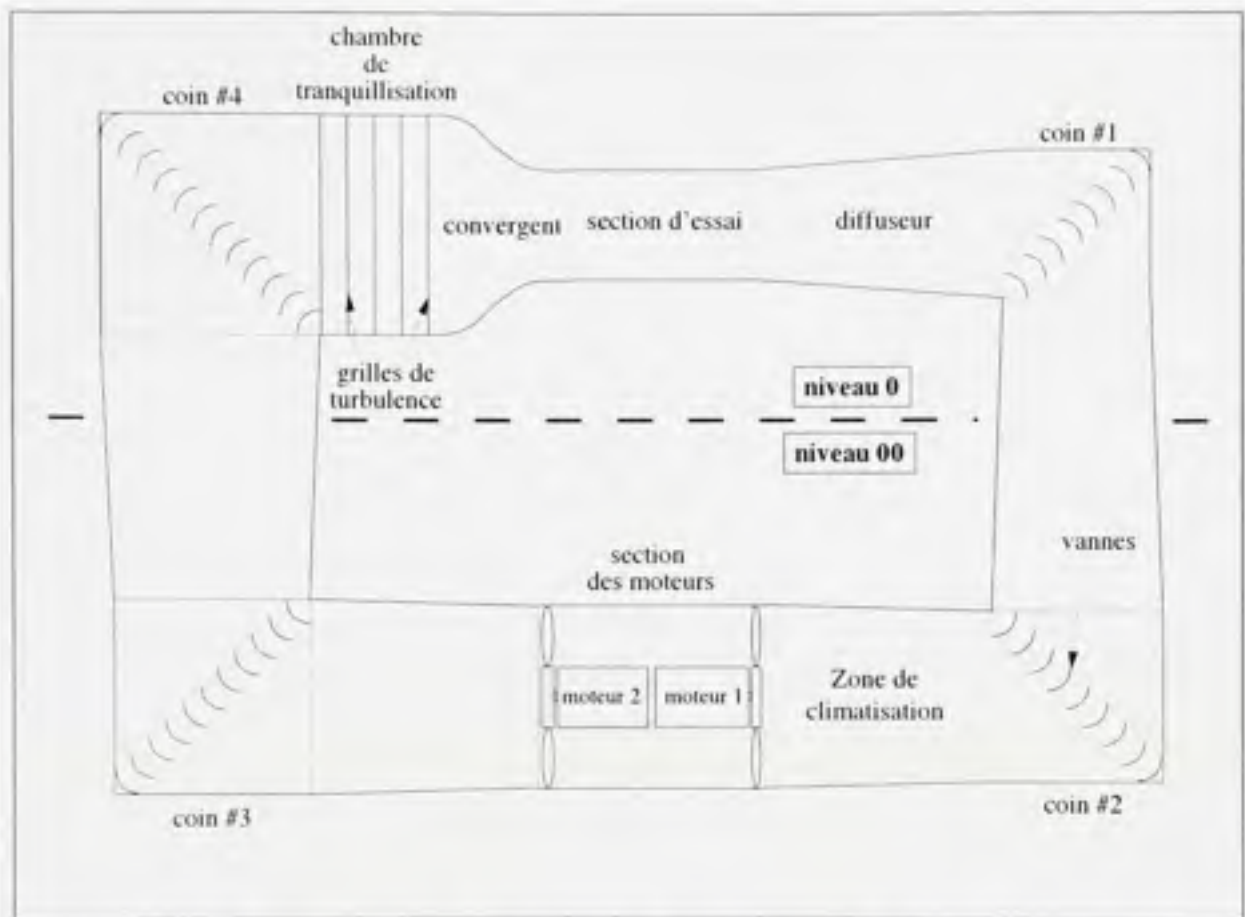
chambre de tranquillisation

coin #4

coin #1

convergent

section d'essai

diffuseur

grilles de turbulence

niveau 0

niveau 00

section des moteurs

vannes

moteur 2

moteur 1

Zone de climatisation

coin #3

coin #2